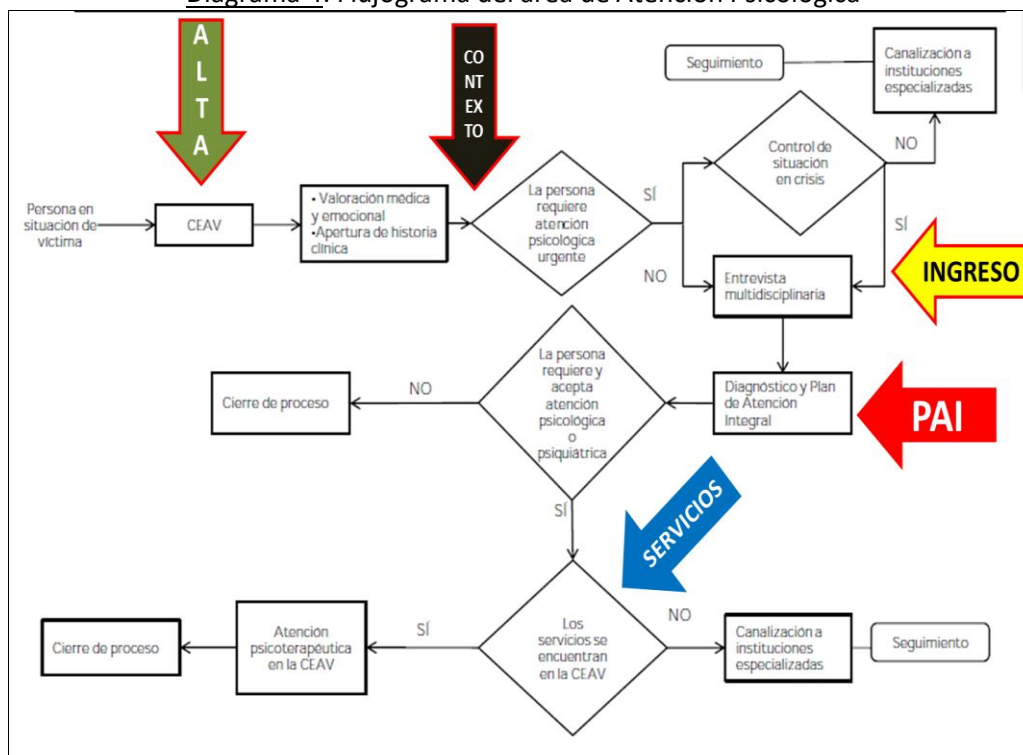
Diagrama 4. Flujograma del área de Atención Psicológica

ALTA

CONTEXTO

Seguimiento

Canalización a instituciones especializadas

Control de situación en crisis

NO

Persona en situación de víctima

CEAV

• Valoración médica y emocional
• Apertura de historia clínica

La persona requiere atención psicológica urgente

SÍ

SÍ

NO

Entrevista multidisciplinaria

INGRESO

La persona requiere y acepta atención psicológica o psiquiátrica

NO

Cierre de proceso

Diagnóstico y Plan de Atención Integral

PAI

SÍ

SERVICIOS

Cierre de proceso

Atención psicoterapéutica en la CEAV

SÍ

Los servicios se encuentran en la CEAV

NO

Canalización a instituciones especializadas

Seguimiento